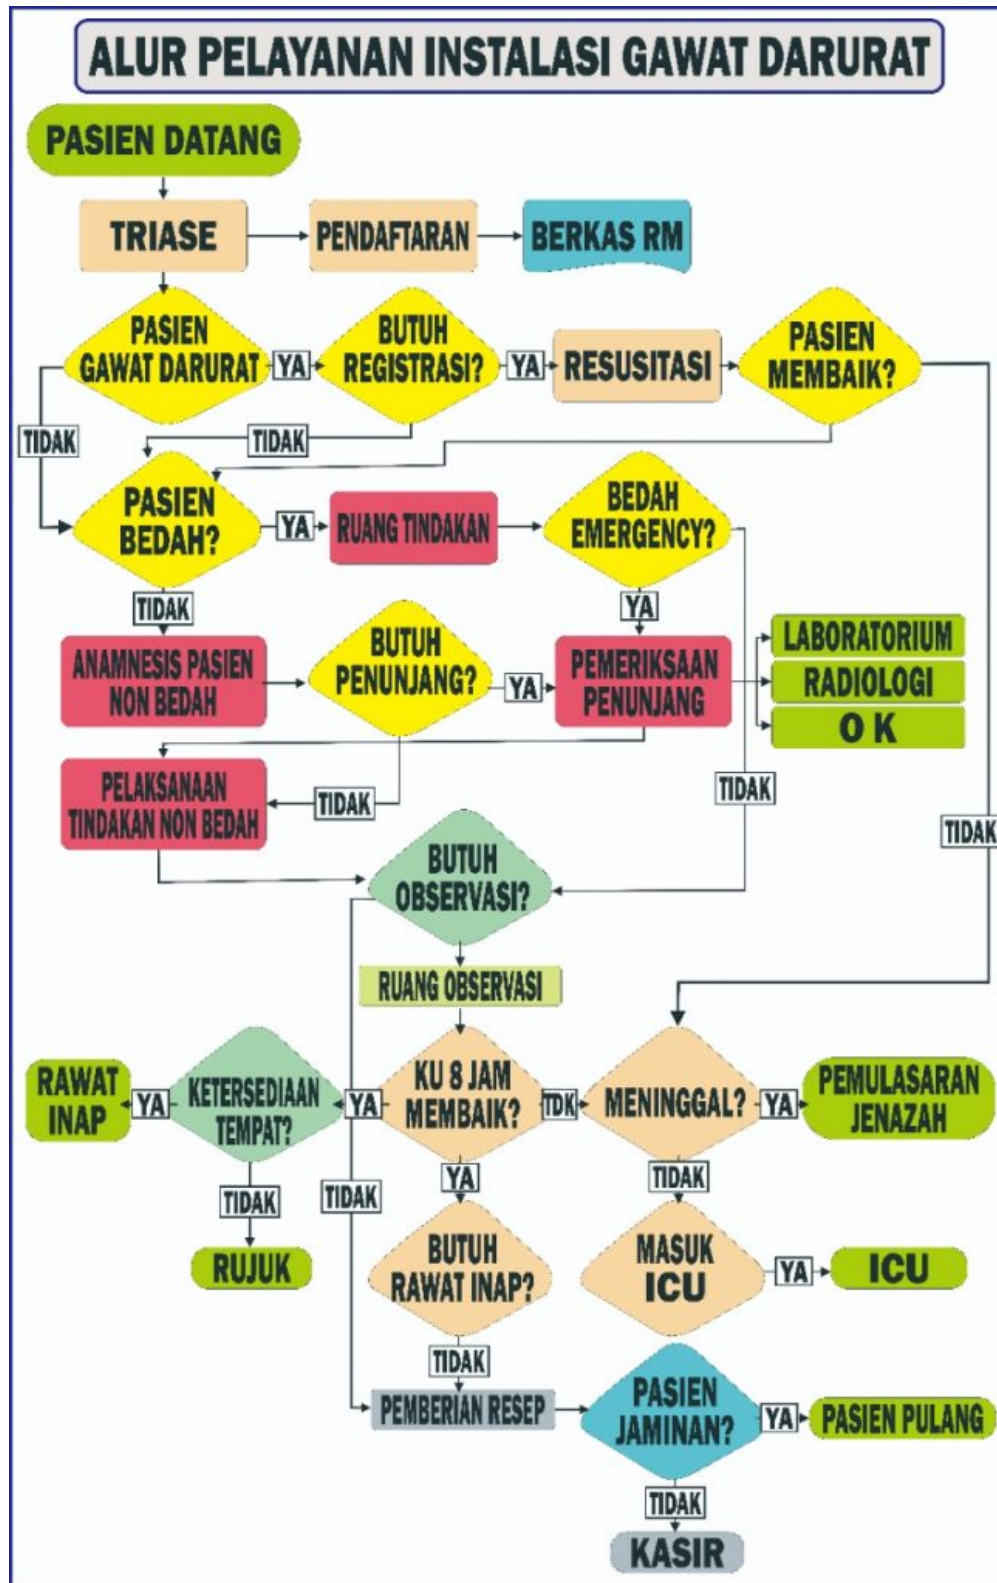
ALUR PELAYANAN INSTALASI GAWAT DARURAT

PASIEN DATANG

TRIASE

PENDAFTARAN

BERKAS RM

PASIEN GAWAT DARURAT

YA

BUTUH REGISTRASI?

YA

RESUSITASI

PASIEN MEMBAIK?

TIDAK

TIDAK

PASIEN BEDAH?

YA

RUANG TINDAKAN

BEDAH EMERGENCY?

TIDAK

YA

ANAMNESIS PASIEN NON BEDAH

BUTUH PENUNJANG?

YA

PEMERIKSAAN PENUNJANG

LABORATORIUM

RADIOLOGI

O K

PELAKSANAAN TINDAKAN NON BEDAH

TIDAK

TIDAK

TIDAK

BUTUH OBSERVASI?

RUANG OBSERVASI

RAWAT INAP

YA

KETERSEDIAAN TEMPAT?

YA

KU 8 JAM MEMBAIK?

TDK

MENINGGAL?

YA

PEMULASARAN JENAZAH

TIDAK

TIDAK

YA

TIDAK

RUJUK

BUTUH RAWAT INAP?

MASUK ICU

YA

ICU

TIDAK

PEMBERIAN RESEP

PASIEN JAMINAN?

YA

PASIEN PULANG

TIDAK

KASIR